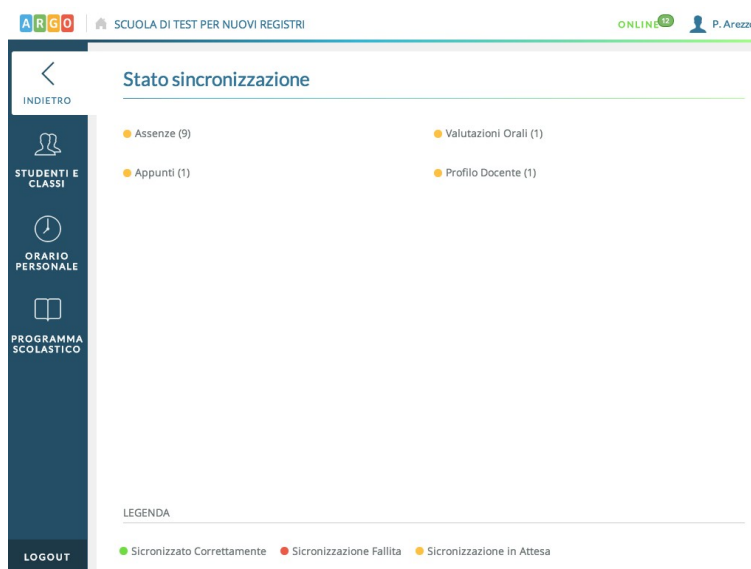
ARGO SCUOLA DI TEST PER NUOVI REGISTRI ONLINE 12 P. Arezz

INDIETRO

STUDENTI E CLASSI

ORARIO PERSONALE

PROGRAMMA SCOLASTICO

LOGOUT

Stato sincronizzazione

Assenze (9)

Valutazioni Orali (1)

Appunti (1)

Profilo Docente (1)

LEGENDA

Sicronizzato Correttamente Sicronizzazione Fallita Sicronizzazione in Attesa